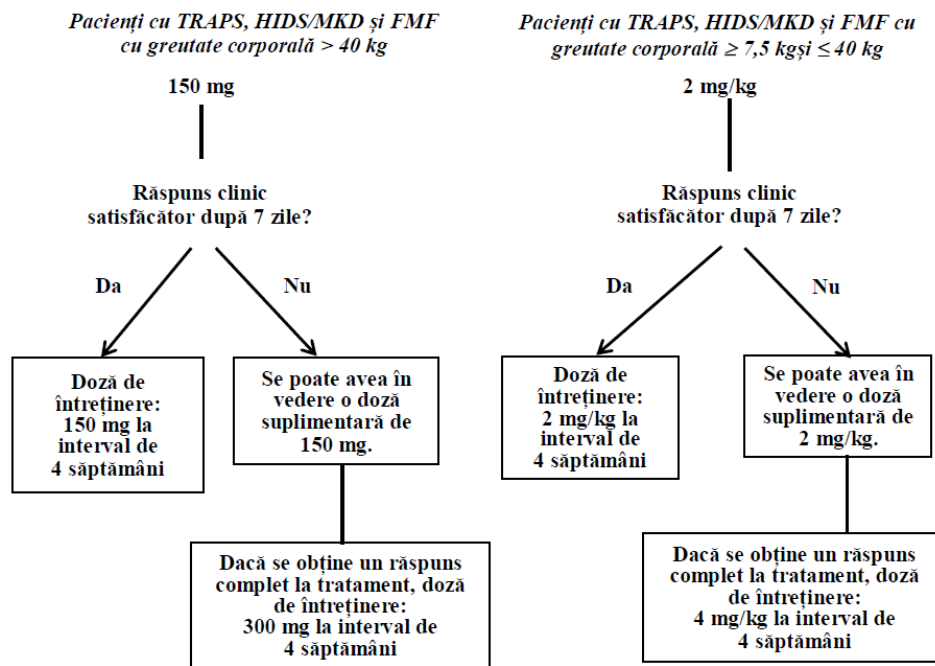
Pacienți cu TRAPS, HIDS/MKD și FMF cu greutate corporală > 40 kg

150 mg

Răspuns clinic satisfăcător după 7 zile?

Da

Nu

Doză de întreținere: 150 mg la interval de 4 săptămâni

Se poate avea în vedere o doză suplimentară de 150 mg.

Dacă se obține un răspuns complet la tratament, doză de întreținere: 300 mg la interval de 4 săptămâni

Pacienți cu TRAPS, HIDS/MKD și FMF cu greutate corporală ≥ 7,5 kgși ≤ 40 kg

2 mg/kg

Răspuns clinic satisfăcător după 7 zile?

Da

Nu

Doză de întreținere: 2 mg/kg la interval de 4 săptămâni

Se poate avea în vedere o doză suplimentară de 2 mg/kg.

Dacă se obține un răspuns complet la tratament, doză de întreținere: 4 mg/kg la interval de 4 săptămâni